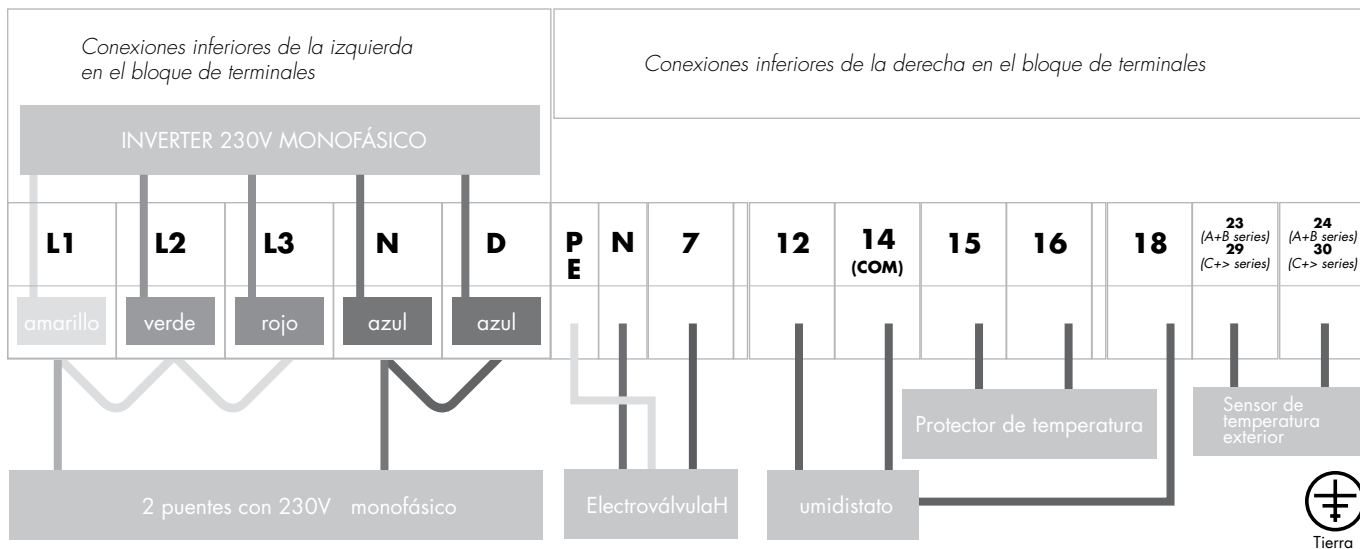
Conexiones inferiores de la izquierda en el bloque de terminales

Conexiones inferiores de la derecha en el bloque de terminales

INVERTER 230V MONOFÁSICO

| L1 | L2 | L3 | N | D | PE | N | 7 | 12 | 14 (COM) | 15 | 16 | 18 | 23 (A+B series) 29 (C+> series) | 24 (A+B series) 30 (C+> series) |
|---|---|---|---|---|---|---|---|---|---|---|---|---|---|---|
| amarillo | verde | rojo | azul | azul | | | | | | | | | | |

Protector de temperatura

Sensor de temperatura exterior

2 puentes con 230V monofásico

ElectroválvulaH

umidistato

Tierra